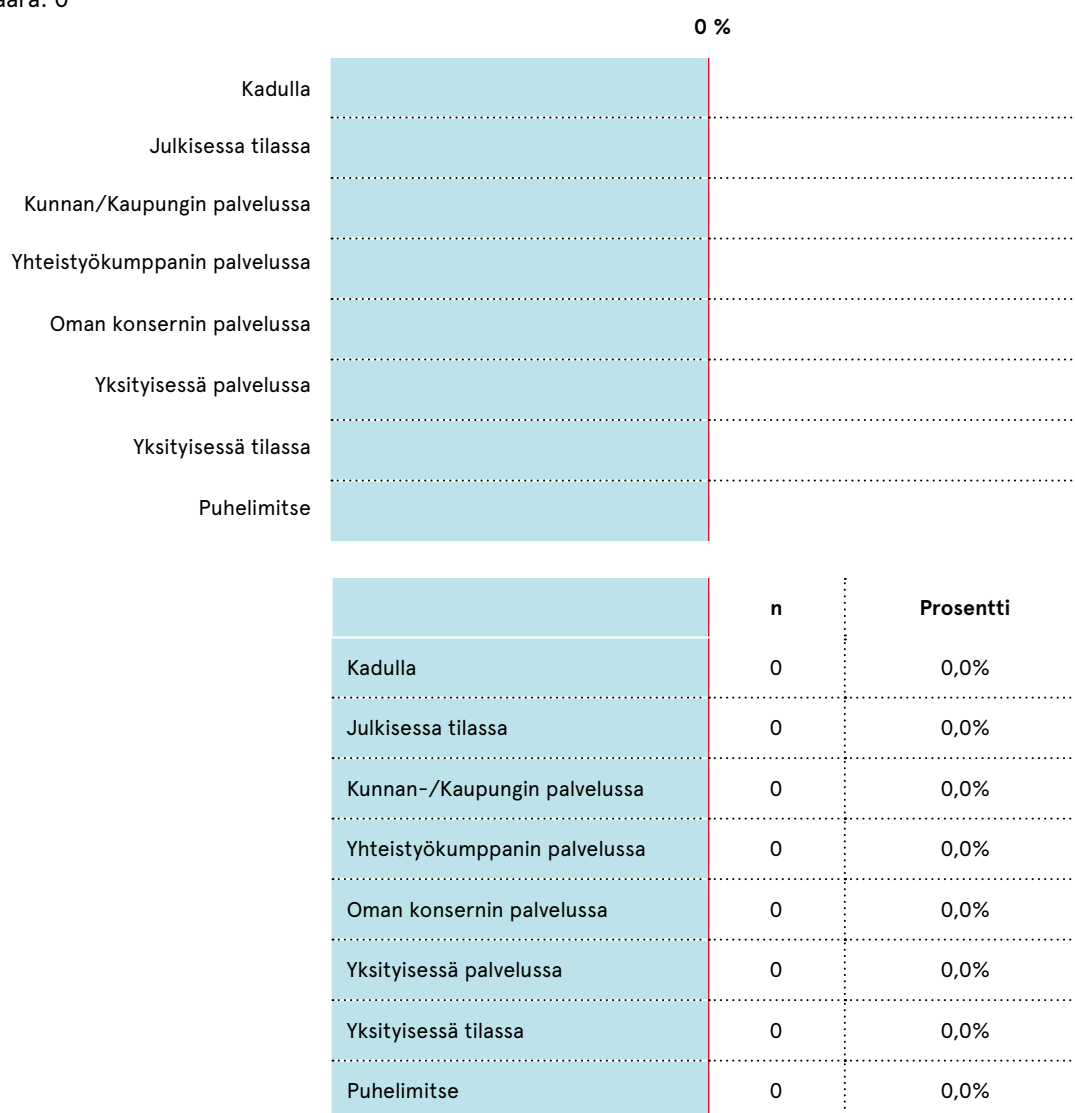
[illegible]äärä: 0

0 %

Kadulla

Julkisessa tilassa

Kunnan/Kaupungin palvelussa

Yhteistyökumppanin palvelussa

Oman konsernin palvelussa

Yksityisessä palvelussa

Yksityisessä tilassa

Puhelimitse

| | n | Prosentti |
|---|---|---|
| Kadulla | 0 | 0,0% |
| Julkisessa tilassa | 0 | 0,0% |
| Kunnan-/Kaupungin palvelussa | 0 | 0,0% |
| Yhteistyökumppanin palvelussa | 0 | 0,0% |
| Oman konsernin palvelussa | 0 | 0,0% |
| Yksityisessä palvelussa | 0 | 0,0% |
| Yksityisessä tilassa | 0 | 0,0% |
| Puhelimitse | 0 | 0,0% |